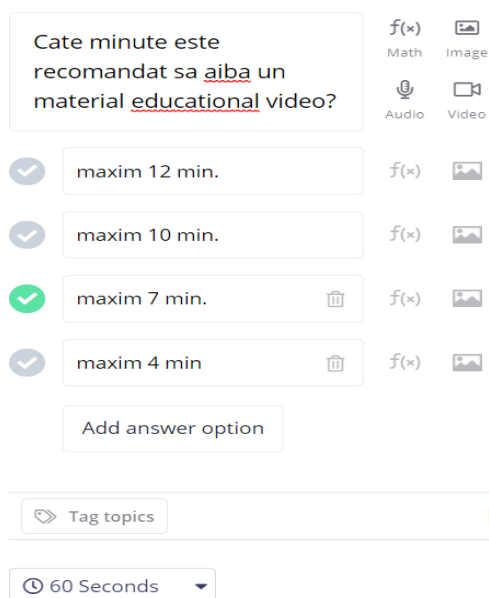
Cate minute este recomandat sa aiba un material educational video?

$f(x)$
Math

Image

Audio

Video

maxim 12 min.

$f(x)$

maxim 10 min.

$f(x)$

maxim 7 min.

$f(x)$

maxim 4 min

$f(x)$

Add answer option

Tag topics

60 Seconds